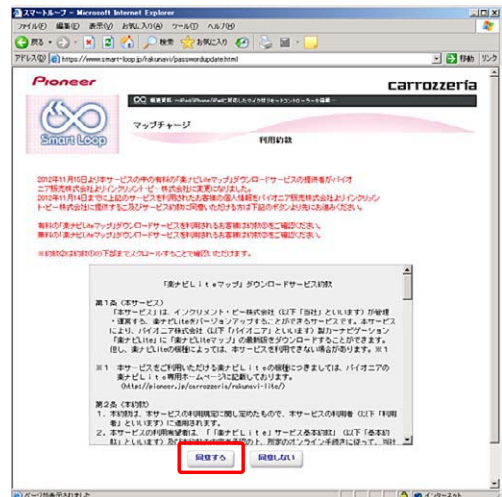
スマートループ - Microsoft Internet Explorer

ファイル(F) 編集(E) 表示(V) お気に入り(A) ツール(T) ヘルプ(H)

戻る 検索 お気に入り

アドレス(D) https://www.smart-loop.jp/rakunavi/passwordupdate.html 移動 リンク

Pioneer carrozzeria

Smart Loop

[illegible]

マップチャージ

利用約款

2012年11月5日よりオサービスの中の有料の「楽ナビLiteマップ」ダウンロードサービスの提供者がパイオニア販売株式会社よりインクリメント・ピー株式会社に変更になりました。 2012年11月4日までに上記のサービスを利用されたお客様の個人情報をパイオニア販売株式会社よりインクリメント・ピー株式会社に提供すること及びサービス約款に同意いただける方は下記のボタンよりお進みください。

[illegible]

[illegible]

※約款は最後までスクロールすることで確認いただけます。

「楽ナビLiteマップ」ダウンロードサービス約款

第1条（本サービス）

「本サービス」は、インクリメント・ピー株式会社（以下「当社」といいます）が管理・運営する、楽ナビLiteがバージョンアップすることができるサービスです。本サービスにより、パイオニア株式会社（以下「パイオニア」といいます）製カーナビゲーション「楽ナビLite」に「楽ナビLiteマップ」の最新版をダウンロードすることができます。但し、楽ナビLiteの機種によっては、本サービスを利用できない場合があります。※1

※1 本サービスをご利用いただける楽ナビLiteの機種につきましては、パイオニアの楽ナビLite専用ホームページに記載しております。（http://pioneer.jp/carrozzeria/rakunavi-lite/）

第2条（本約款）

1. 本約款は、本サービスの利用規定に関し定めたもので、本サービスの利用者（以下「利用者」といいます）に適用されます。

2. 本サービスの利用希望者は、「「楽ナビLite」サービス本約款」（以下「本約款」といいます）及び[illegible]

同意する 同意しない

ページが表示されました インターネット